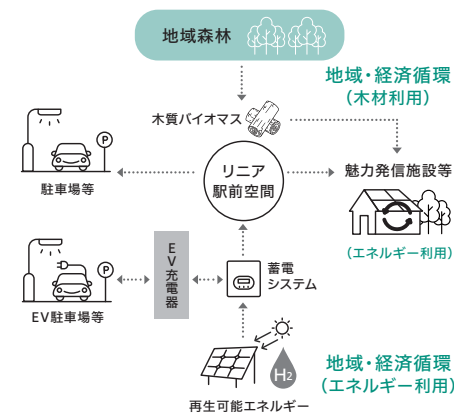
地域森林

地域・経済循環
（木材利用）

木質バイオマス

駐車場等

P

リニア
駅前空間

魅力発信施設等

（エネルギー利用）

EV充電器

蓄電
システム

EV駐車場等

P

$H_2$

地域・経済循環
（エネルギー利用）

再生可能エネルギー